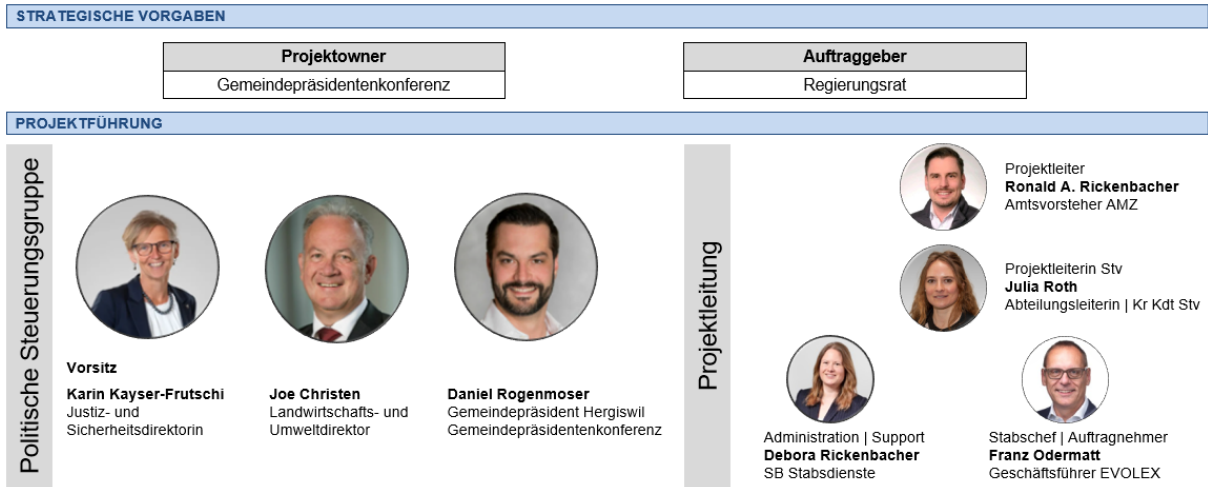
STRATEGISCHE VORGABEN

| Projektowner |
|---|
| Gemeindepräsidentenkonferenz |

| Auftraggeber |
|---|
| Regierungsrat |

PROJEKTFÜHRUNG

Politische Steuerungsgruppe

Vorsitz
Karin Kayser-Frutschi
Justiz- und Sicherheitsdirektorin

Joe Christen
Landwirtschafts- und Umweltdirektor

Daniel Rogenmoser
Gemeindepräsident Hergiswil
Gemeindepräsidentenkonferenz

Projektleitung

Projektleiter
Ronald A. Rickenbacher
Amtsvorsteher AMZ

Projektleiterin Stv
Julia Roth
Abteilungsleiterin | Kr Kdt Stv

Administration | Support
Debora Rickenbacher
SB Stabsdienste

Stabschef | Auftragnehmer
Franz Odermatt
Geschäftsführer EVOLEX